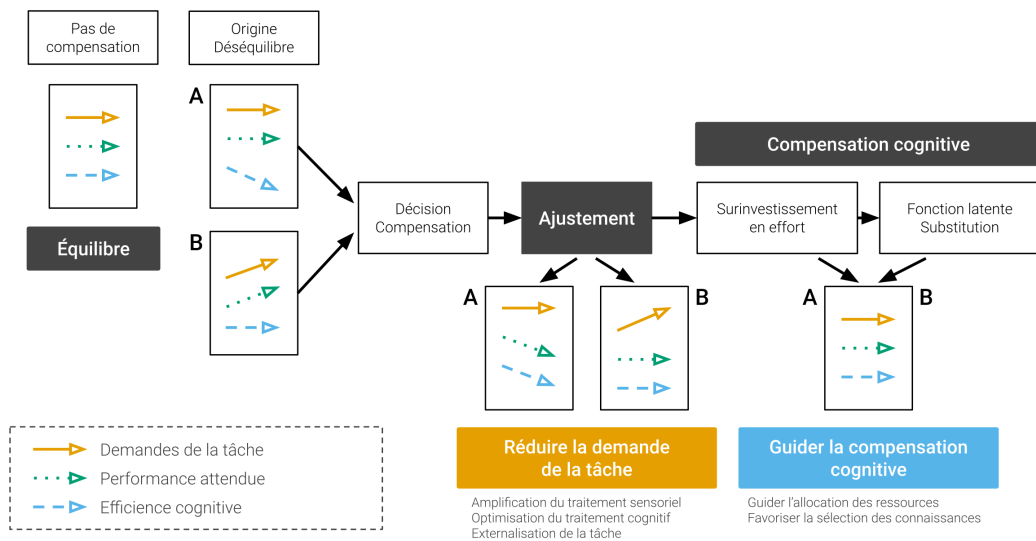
Pas de compensation

Origine Déséquilibre

A

B

Équilibre

Décision Compensation

Ajustement

Compensation cognitive

Surinvestissement en effort

Fonction latente Substitution

A

B

A

B

Demandes de la tâche

Performance attendue

Efficience cognitive

Réduire la demande de la tâche

Amplification du traitement sensoriel
Optimisation du traitement cognitif
Externalisation de la tâche

Guider la compensation cognitive

Guider l'allocation des ressources
Favoriser la sélection des connaissances